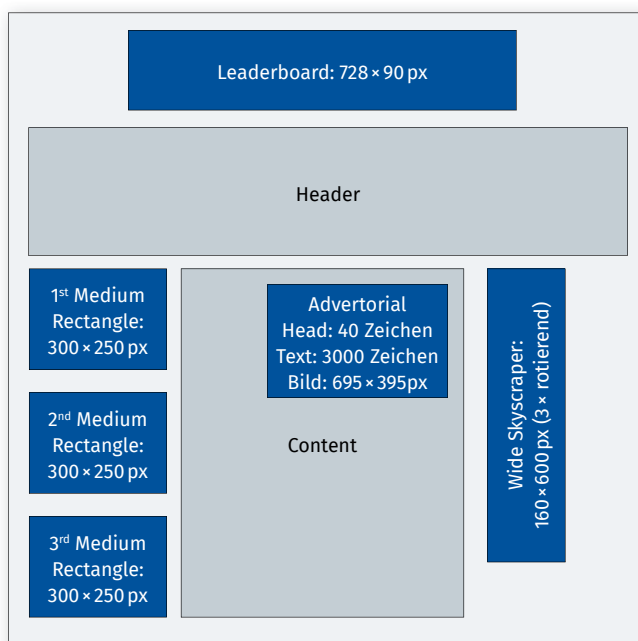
Leaderboard: 728 × 90 px

Header

1st Medium Rectangle: 300 × 250 px

2nd Medium Rectangle: 300 × 250 px

3rd Medium Rectangle: 300 × 250 px

Advertorial
Head: 40 Zeichen
Text: 3000 Zeichen
Bild: 695 × 395px

Content

Wide Skyscraper: 160 × 600 px (3 × rotierend)